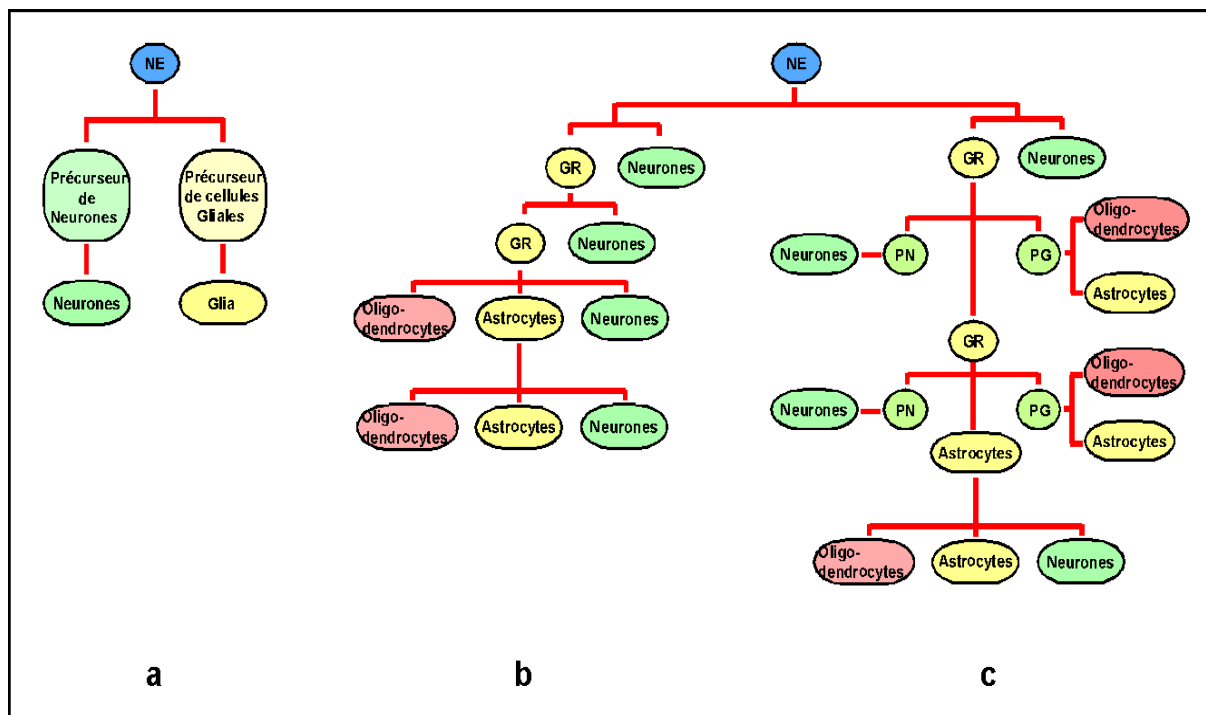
NE

Précurseur de Neurones

Précurseur de cellules Gliales

Neurones

Glia

NE

GR

Neurones

GR

Neurones

Oligo-dendrocytes

Astrocytes

Neurones

Oligo-dendrocytes

Astrocytes

Neurones

GR

Neurones

Neurones

PN

PG

Oligo-dendrocytes

Astrocytes

GR

Neurones

PN

PG

Oligo-dendrocytes

Astrocytes

Astrocytes

Oligo-dendrocytes

Astrocytes

Neurones

a

b

c